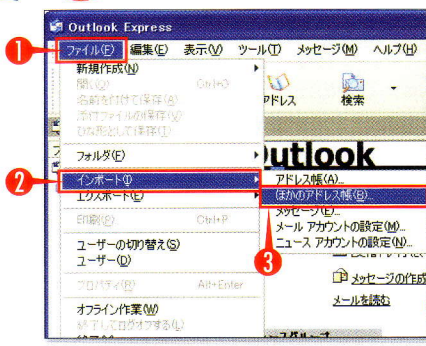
Outlook Express

1 ファイル(F) 編集(E) 表示(V) ツール(T) メッセージ(M) ヘルプ(H)

新規作成(N)
開く(O) Ctrl+O
名前を付けて保存(A)...
添付ファイルの保存(V)...
ひな形として保存(T)...
フォルダ(F)
2 インポート(I)
エクスポート(E)
印刷(P)... Ctrl+P
ユーザーの切り替え(S)...
ユーザー(D)
プロパティ(R) Alt+Enter
オフライン作業(W)
終了してログオフする(L)

アドレス
検索
Outlook

アドレス帳(A)...
ほかのアドレス帳(B)...
メッセージ(E)...
メール アカウントの設定(M)...
ニュース アカウントの設定(N)...
3

メッセージの作成
メールを読む